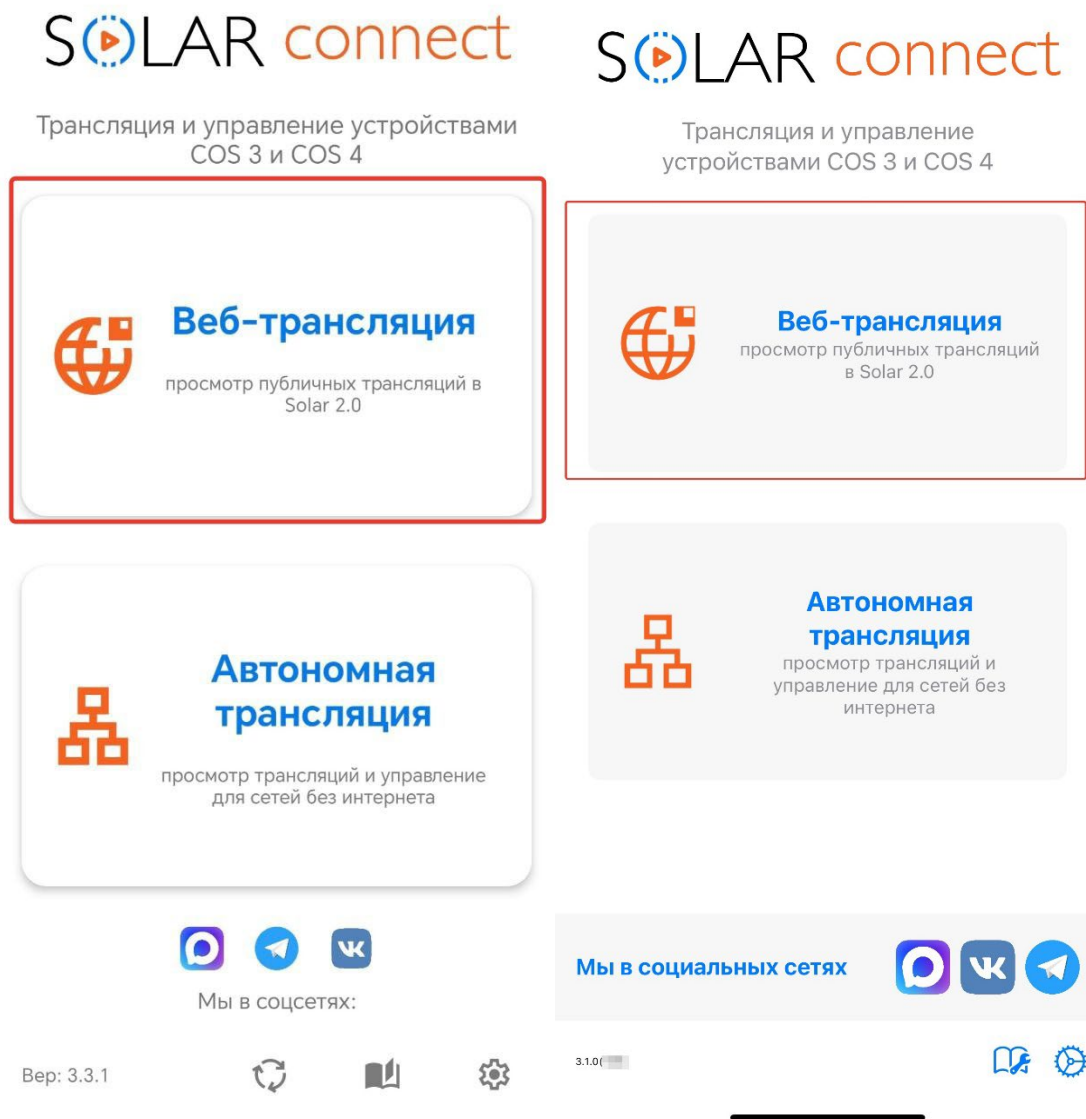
SOLAR connect

Трансляция и управление устройствами COS 3 и COS 4

Веб-трансляция

просмотр публичных трансляций в Solar 2.0

Автономная трансляция

просмотр трансляций и управление для сетей без интернета

Мы в соцсетях:

Вер: 3.3.1

SOLAR connect

Трансляция и управление устройствами COS 3 и COS 4

Веб-трансляция
просмотр публичных трансляций в Solar 2.0

Автономная трансляция
просмотр трансляций и управление для сетей без интернета

Мы в социальных сетях

3.1.0([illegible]